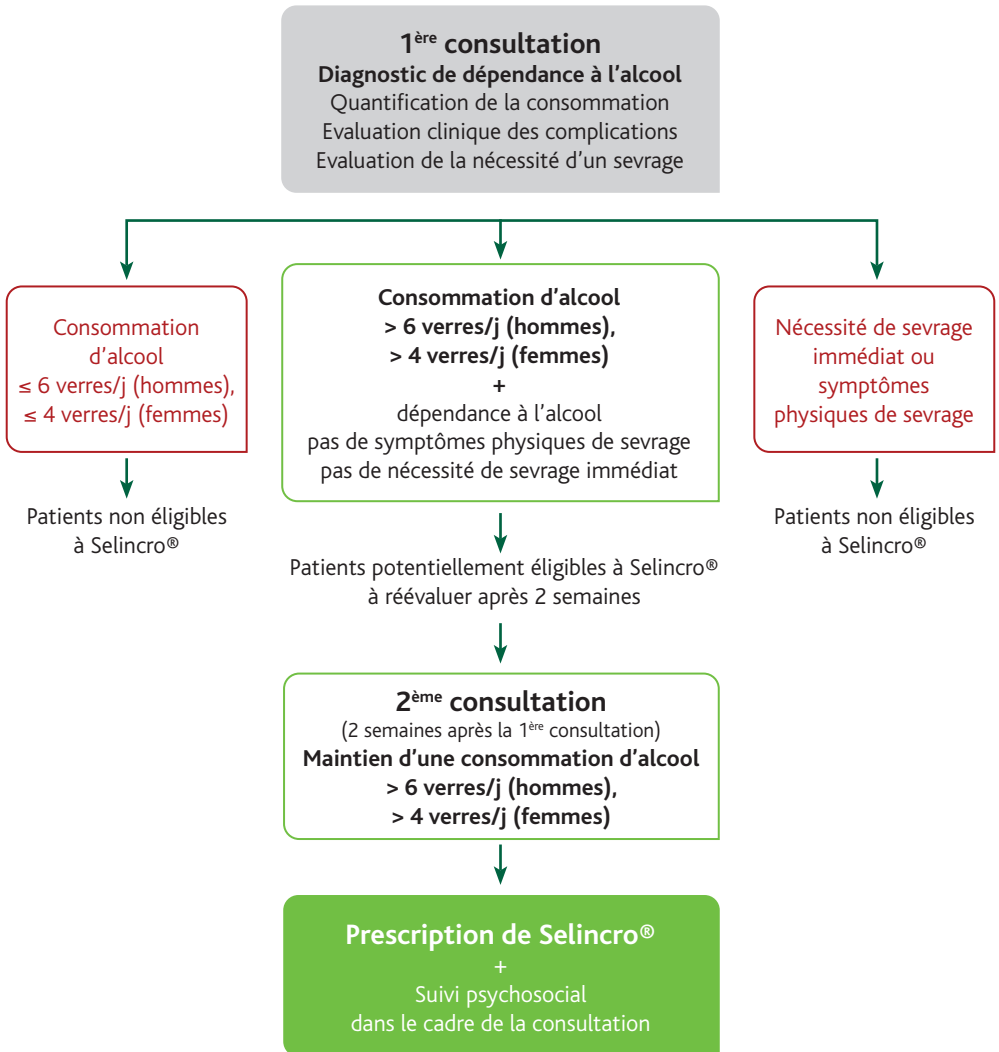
1$^{ère}$ consultation
Diagnostic de dépendance à l’alcool
Quantification de la consommation
Evaluation clinique des complications
Evaluation de la nécessité d’un sevrage

Consommation d’alcool
≤ 6 verres/j (hommes),
≤ 4 verres/j (femmes)

Patients non éligibles à Selincro®

Consommation d’alcool
> 6 verres/j (hommes),
> 4 verres/j (femmes)
+
dépendance à l’alcool
pas de symptômes physiques de sevrage
pas de nécessité de sevrage immédiat

Patients potentiellement éligibles à Selincro®
à réévaluer après 2 semaines

Nécessité de sevrage immédiat ou symptômes physiques de sevrage

Patients non éligibles à Selincro®

2$^{ème}$ consultation
(2 semaines après la 1$^{ère}$ consultation)
Maintien d’une consommation d’alcool
> 6 verres/j (hommes),
> 4 verres/j (femmes)

Prescription de Selincro®
+
Suivi psychosocial
dans le cadre de la consultation